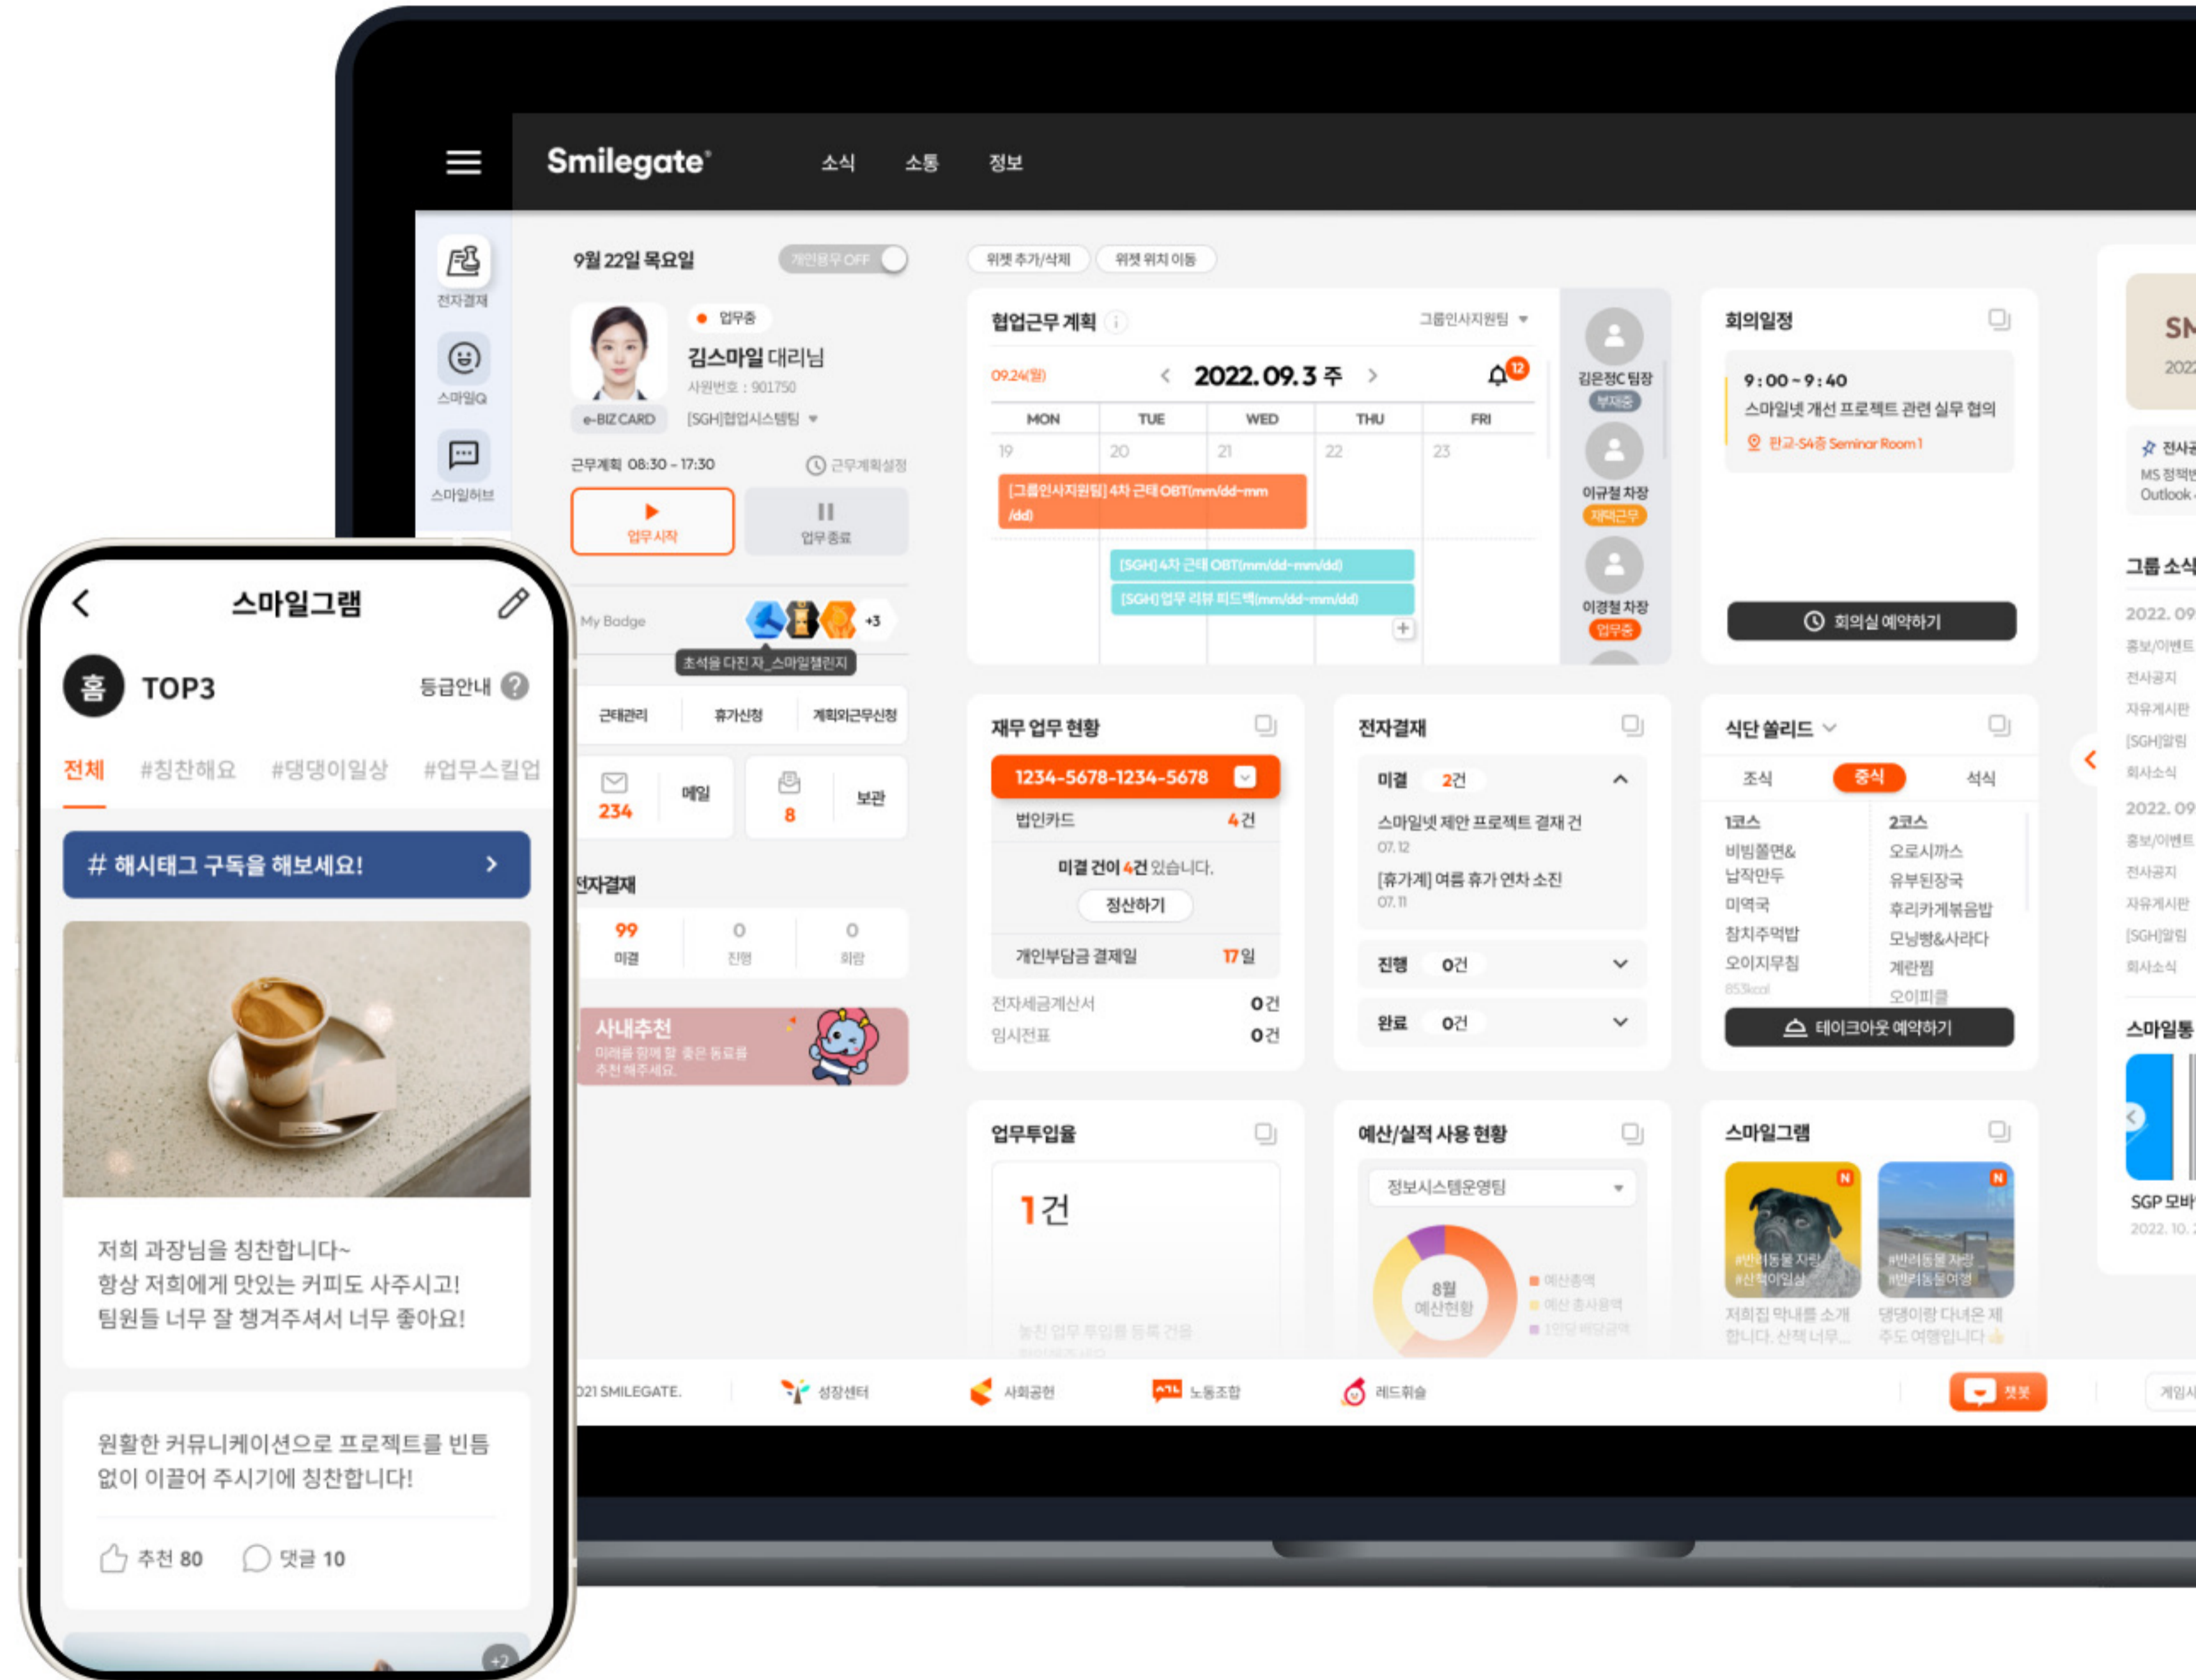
Smilegate 소식 소통 정보

전자결재
스마일Q
스마일허브

9월 22일 목요일
개인용무 OFF

업무중
김스마일 대리님
사원번호 : 901750
e-BIZ CARD
[SGH]협업시스템팀

근무계획 08:30 - 17:30
근무계획설정
업무시작
업무종료

My Badge
+3
초석을 다진 자_스마일챌린지

근태관리 휴가신청 계획외근무신청

234 메일
8 보관

전자결재
99 미결
0 진행
0 회람

사내추천
미래를 함께 할 좋은 동료를 추천해주세요.

위젯 추가/삭제 위젯 위치 이동

협업근무 계획
그룹인사지원팀
09.24(월)
2022.09.3 주
12

| MON | TUE | WED | THU | FRI |
|---|---|---|---|---|
| 19 | 20 | 21 | 22 | 23 |

[그룹인사지원팀] 4차 근태 OBT(mm/dd-mm/dd)
[SGH] 4차 근태 OBT(mm/dd-mm/dd)
[SGH] 업무 리뷰 피드백(mm/dd-mm/dd)

김은정C 팀장
부재중
이규철 차장
재택근무
이경철 차장
업무중

회의일정
9 : 00 ~ 9 : 40
스마일넷 개선 프로젝트 관련 실무 협의
판교-S4층 Seminar Room1
회의실 예약하기

재무 업무 현황
1234-5678-1234-5678
법인카드 4건
미결 건이 4건 있습니다.
정산하기
개인부담금 결제일 17일
전자세금계산서 0건
임시전표 0건

전자결재
미결 2건
스마일넷 제안 프로젝트 결재 건
07. 12
[휴가계] 여름 휴가 연차 소진
07. 11
진행 0건
완료 0건

식단 쏠리드
조식 중식 석식
1코스
비빔쫄면&
납작만두
미역국
참치주먹밥
오이지무침
853kcal
2코스
오로시까스
유부된장국
후리카케볶음밥
모닝빵&샤라다
계란찜
오이피클
테이크아웃 예약하기

업무투입율
1건
놓친 업무 투입률 등록 건을

예산/실적 사용 현황
정보시스템운영팀
8월
예산현황
예산총액
예산 총사용액
1인당 배당금액

스마일그램
#반려동물 자랑
#산책이일상
저희집 막내를 소개합니다. 산책 너무...
#반려동물 자랑
#반려동물여행
댕댕이랑 다녀온 제주도 여행입니다

SM
2022
전사공
MS 정책
Outlook
그룹 소식
2022. 09
홍보/이벤트
전사공지
자유게시판
[SGH]알림
회사소식
2022. 09
홍보/이벤트
전사공지
자유게시판
[SGH]알림
회사소식
스마일톡
SGP 모바
2022. 10.

21 SMILEGATE. 성장센터 사회공헌 노동조합 레드휘슬 챗봇 게임사

스마일그램
홈 TOP3 등급안내
전체 #칭찬해요 #댕댕이일상 #업무스킬업
# 해시태그 구독을 해보세요!
저희 과장님을 칭찬합니다~
항상 저희에게 맛있는 커피도 사주시고!
팀원들 너무 잘 챙겨주셔서 너무 좋아요!
원활한 커뮤니케이션으로 프로젝트를 빈틈없이 이끌어 주시기에 칭찬합니다!
추천 80 댓글 10